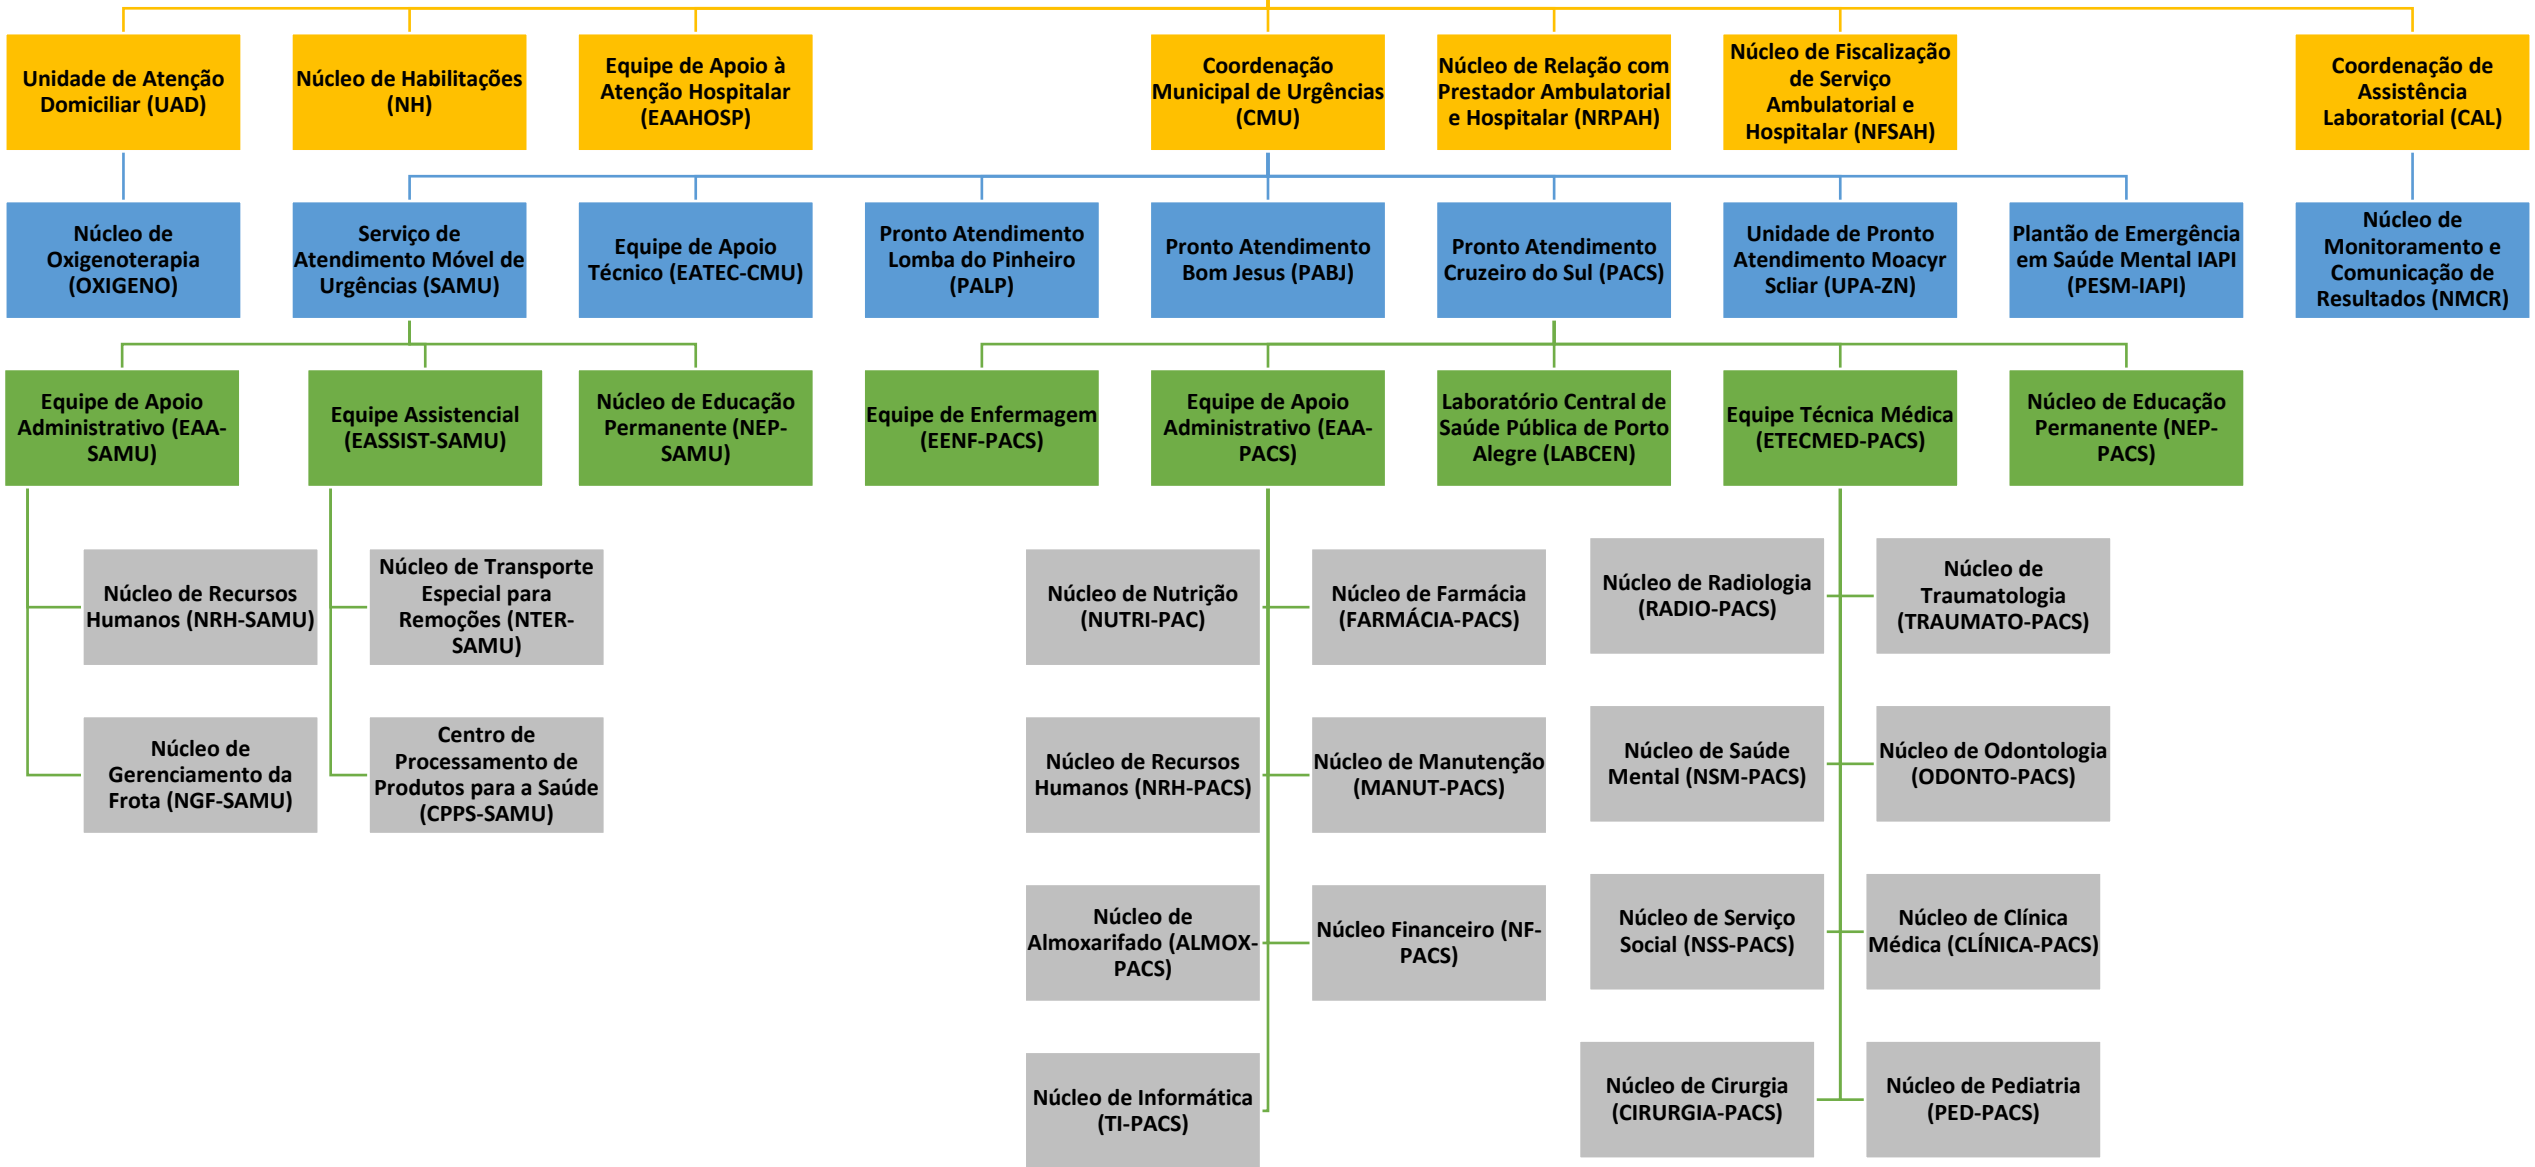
Unidade de Atenção Domiciliar (UAD)

Núcleo de Habilitações (NH)

Equipe de Apoio à Atenção Hospitalar (EAAHOSP)

Coordenação Municipal de Urgências (CMU)

Núcleo de Relação com Prestador Ambulatorial e Hospitalar (NRPAH)

Núcleo de Fiscalização de Serviço Ambulatorial e Hospitalar (NFSAH)

Coordenação de Assistência Laboratorial (CAL)

Núcleo de Oxigenoterapia (OXIGENO)

Serviço de Atendimento Móvel de Urgências (SAMU)

Equipe de Apoio Técnico (EATEC-CMU)

Pronto Atendimento Lomba do Pinheiro (PALP)

Pronto Atendimento Bom Jesus (PABJ)

Pronto Atendimento Cruzeiro do Sul (PACS)

Unidade de Pronto Atendimento Moacyr Scliar (UPA-ZN)

Plantão de Emergência em Saúde Mental IAPI (PESM-IAPI)

Núcleo de Monitoramento e Comunicação de Resultados (NMCR)

Equipe de Apoio Administrativo (EAA-SAMU)

Equipe Assistencial (EASSIST-SAMU)

Núcleo de Educação Permanente (NEP-SAMU)

Equipe de Enfermagem (EENF-PACS)

Equipe de Apoio Administrativo (EAA-PACS)

Laboratório Central de Saúde Pública de Porto Alegre (LABCEN)

Equipe Técnica Médica (ETECMED-PACS)

Núcleo de Educação Permanente (NEP-PACS)

Núcleo de Recursos Humanos (NRH-SAMU)

Núcleo de Transporte Especial para Remoções (NTER-SAMU)

Núcleo de Gerenciamento da Frota (NGF-SAMU)

Centro de Processamento de Produtos para a Saúde (CPPS-SAMU)

Núcleo de Nutrição (NUTRI-PAC)

Núcleo de Farmácia (FARMÁCIA-PACS)

Núcleo de Recursos Humanos (NRH-PACS)

Núcleo de Manutenção (MANUT-PACS)

Núcleo de Almoxarifado (ALMOX-PACS)

Núcleo Financeiro (NF-PACS)

Núcleo de Informática (TI-PACS)

Núcleo de Radiologia (RADIO-PACS)

Núcleo de Traumatologia (TRAUMATO-PACS)

Núcleo de Saúde Mental (NSM-PACS)

Núcleo de Odontologia (ODONTO-PACS)

Núcleo de Serviço Social (NSS-PACS)

Núcleo de Clínica Médica (CLÍNICA-PACS)

Núcleo de Cirurgia (CIRURGIA-PACS)

Núcleo de Pediatria (PED-PACS)